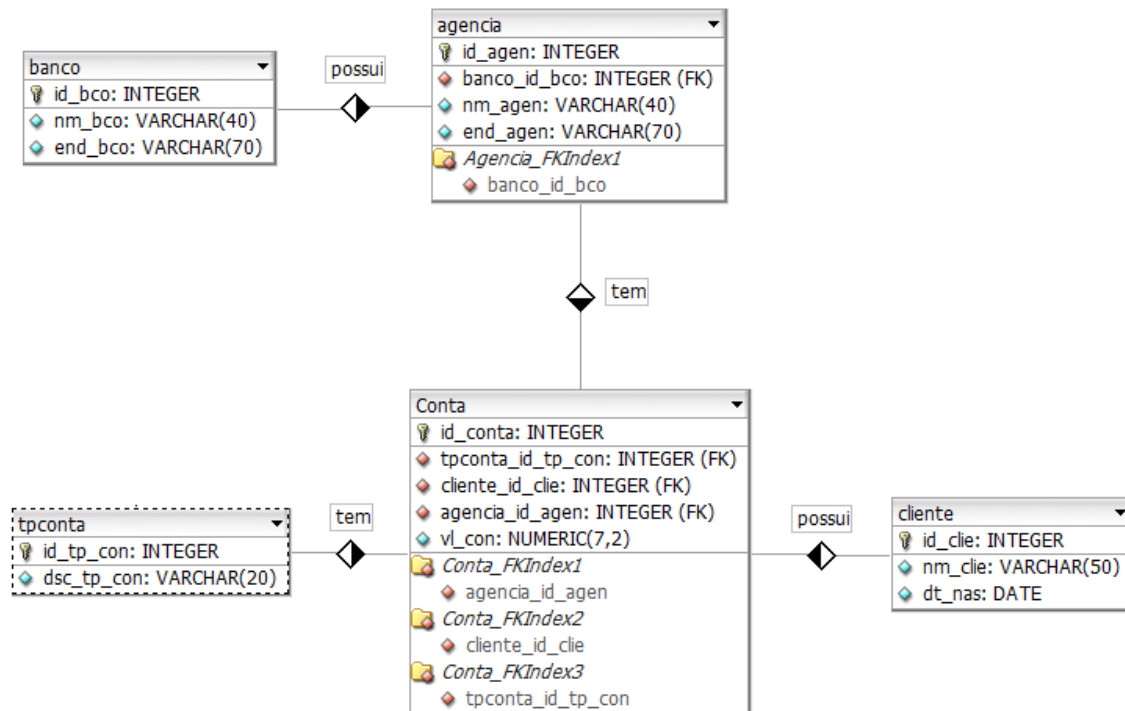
banco
id_bco: INTEGER
nm_bco: VARCHAR(40)
end_bco: VARCHAR(70)

possui

agencia
id_agen: INTEGER
banco_id_bco: INTEGER (FK)
nm_agen: VARCHAR(40)
end_agen: VARCHAR(70)
Agencia_FKIndex1
banco_id_bco

tem

Conta
id_conta: INTEGER
tpconta_id_tp_con: INTEGER (FK)
cliente_id_clie: INTEGER (FK)
agencia_id_agen: INTEGER (FK)
vl_con: NUMERIC(7,2)
Conta_FKIndex1
agencia_id_agen
Conta_FKIndex2
cliente_id_clie
Conta_FKIndex3
tpconta_id_tp_con

tem

tpconta
id_tp_con: INTEGER
dsc_tp_con: VARCHAR(20)

possui

cliente
id_clie: INTEGER
nm_clie: VARCHAR(50)
dt_nas: DATE